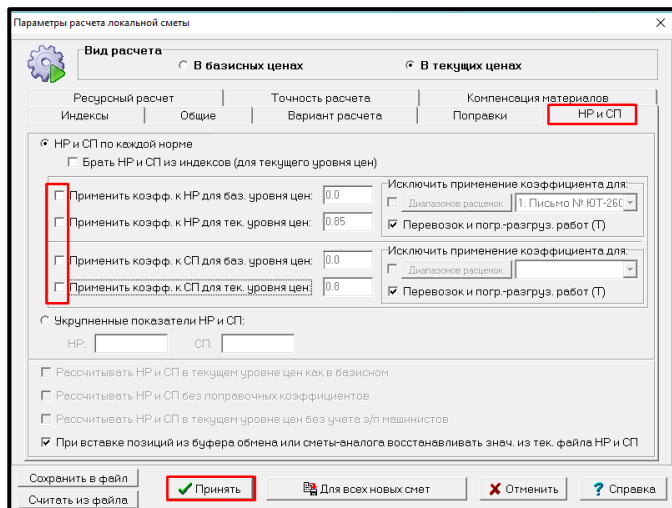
Параметры расчета локальной сметы

Вид расчета
В базисных ценах
В текущих ценах

Ресурсный расчет
Точность расчета
Компенсация материалов
Индексы
Общие
Вариант расчета
Поправки
НР и СП

НР и СП по каждой норме
Брать НР и СП из индексов (для текущего уровня цен)

Применить коэфф. к НР для баз. уровня цен: 0.0
Применить коэфф. к НР для тек. уровня цен: 0.85
Исключить применение коэффициента для:
Диапазонов расценок
1. Письмо № ЮТ-260
Перевозок и погр.-разгруз. работ (Т)

Применить коэфф. к СП для баз. уровня цен: 0.0
Применить коэфф. к СП для тек. уровня цен: 0.8
Исключить применение коэффициента для:
Диапазонов расценок
Перевозок и погр.-разгруз. работ (Т)

Укрупненные показатели НР и СП:
НР:
СП:

Рассчитывать НР и СП в текущем уровне цен как в базисном
Рассчитывать НР и СП без поправочных коэффициентов
Рассчитывать НР и СП в текущем уровне цен без учета з/п машинистов
При вставке позиций из буфера обмена или сметы-аналога восстанавливать знач. из тек. файла НР и СП

Сохранить в файл
Считать из файла
Принять
Для всех новых смет
Отменить
Справка